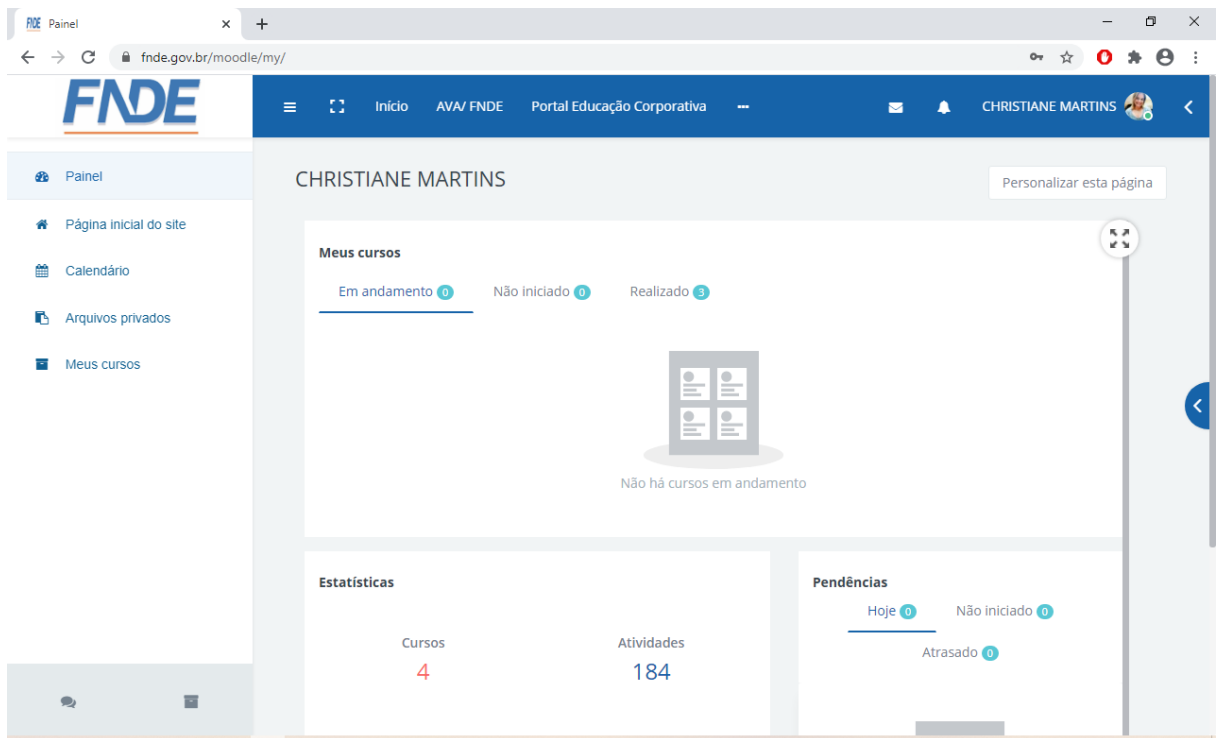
FNDE Painel ×
+
fnde.gov.br/moodle/my/

FNDE

Início AVA/ FNDE Portal Educação Corporativa ···
CHRISTIANE MARTINS

Painel
Página inicial do site
Calendário
Arquivos privados
Meus cursos

CHRISTIANE MARTINS

Personalizar esta página

Meus cursos

Em andamento 0 Não iniciado 0 Realizado 3

Não há cursos em andamento

Estatísticas

Cursos
4

Atividades
184

Pendências

Hoje 0 Não iniciado 0
Atrasado 0